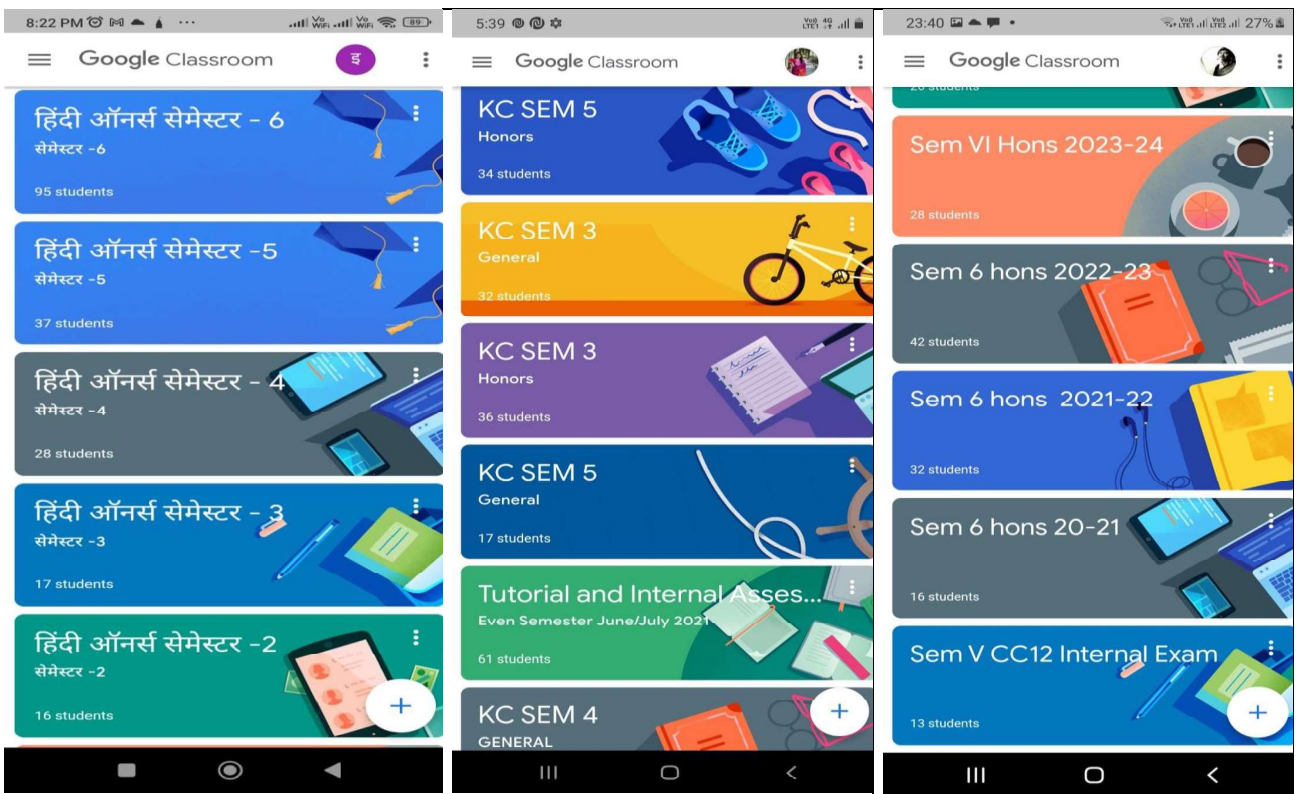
8:22 PM ··· 89

Google Classroom
इ

हिंदी ऑनर्स सेमेस्टर - 6
सेमेस्टर -6
95 students

हिंदी ऑनर्स सेमेस्टर -5
सेमेस्टर -5
37 students

हिंदी ऑनर्स सेमेस्टर - 4
सेमेस्टर -4
28 students

हिंदी ऑनर्स सेमेस्टर - 3
सेमेस्टर -3
17 students

हिंदी ऑनर्स सेमेस्टर -2
सेमेस्टर -2
16 students

5:39

Google Classroom

KC SEM 5
Honors
34 students

KC SEM 3
General
32 students

KC SEM 3
Honors
36 students

KC SEM 5
General
17 students

Tutorial and Internal Asses...
Even Semester June/July 2021
61 students

KC SEM 4
GENERAL

23:40 27%

Google Classroom

Sem VI Hons 2023-24
28 students

Sem 6 hons 2022-23
42 students

Sem 6 hons 2021-22
32 students

Sem 6 hons 20-21
16 students

Sem V CC12 Internal Exam
13 students